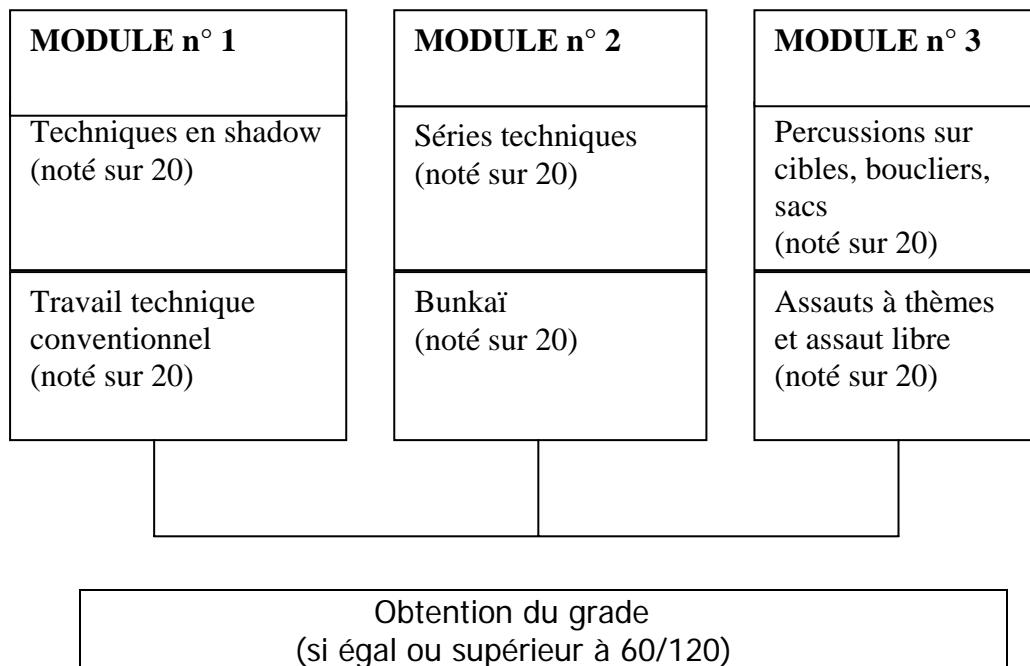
MODULE n° 1

Techniques en shadow (noté sur 20)

Travail technique conventionnel (noté sur 20)

MODULE n° 2

Séries techniques (noté sur 20)

Bunkaï (noté sur 20)

MODULE n° 3

Percussions sur cibles, boucliers, sacs (noté sur 20)

Assauts à thèmes et assaut libre (noté sur 20)

Obtention du grade
(si égal ou supérieur à 60/120)